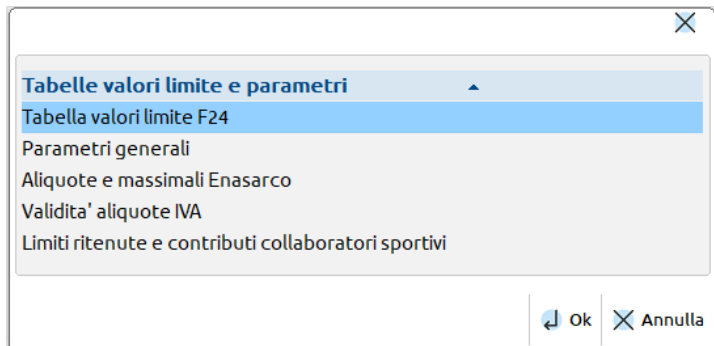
Tabelle valori limite e parametri

Tabella valori limite F24

Parametri generali

Aliquote e massimali Enasarco

Validita' aliquote IVA

Limiti ritenute e contributi collaboratori sportivi

Ok

Annulla